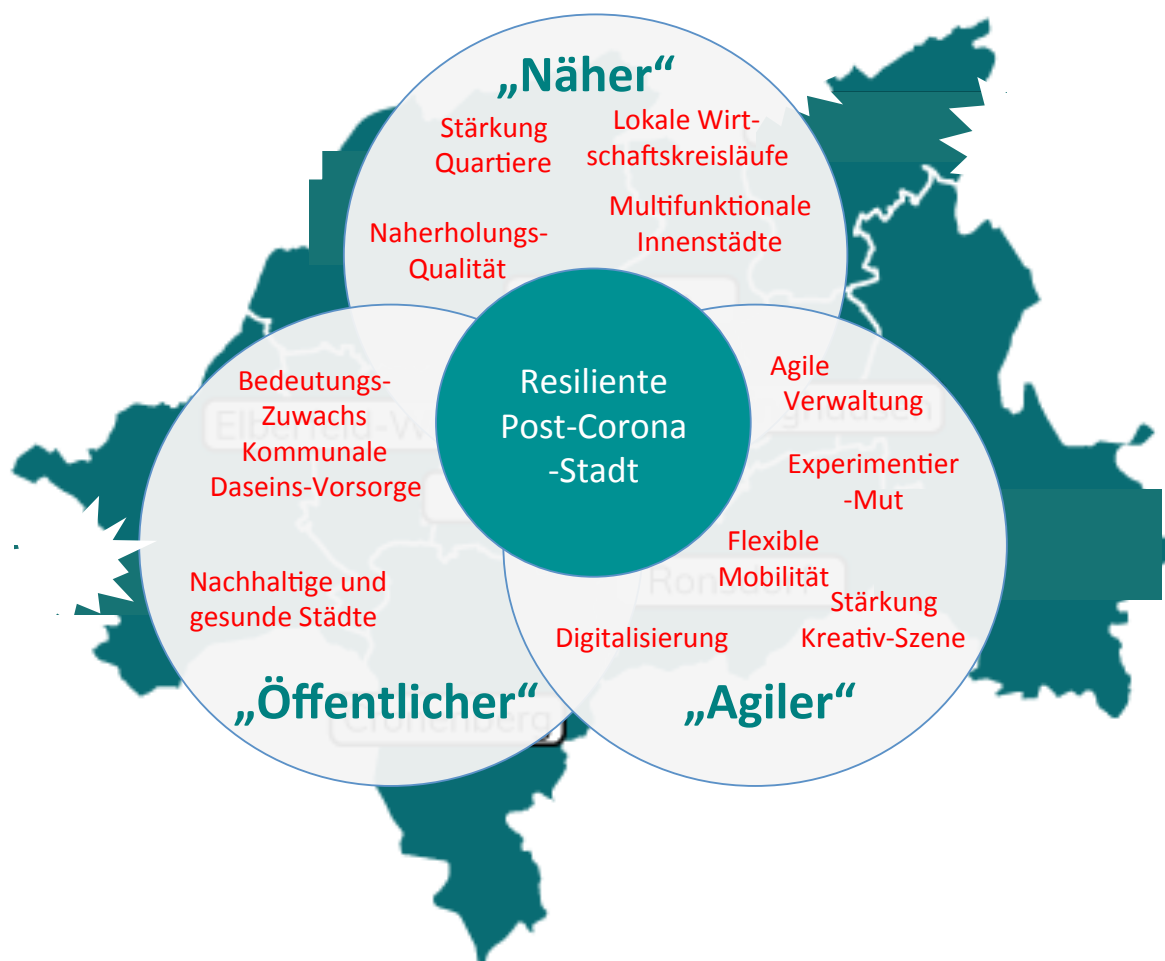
„Näher"

Stärkung Quartiere

Lokale Wirtschaftskreisläufe

Naherholungs-Qualität

Multifunktionale Innenstädte

Resiliente Post-Corona -Stadt

Bedeutungs-Zuwachs Kommunale Daseins-Vorsorge

Nachhaltige und gesunde Städte

„Öffentlicher"

Agile Verwaltung

Experimentier -Mut

Flexible Mobilität

Stärkung Kreativ-Szene

Digitalisierung

„Agiler"